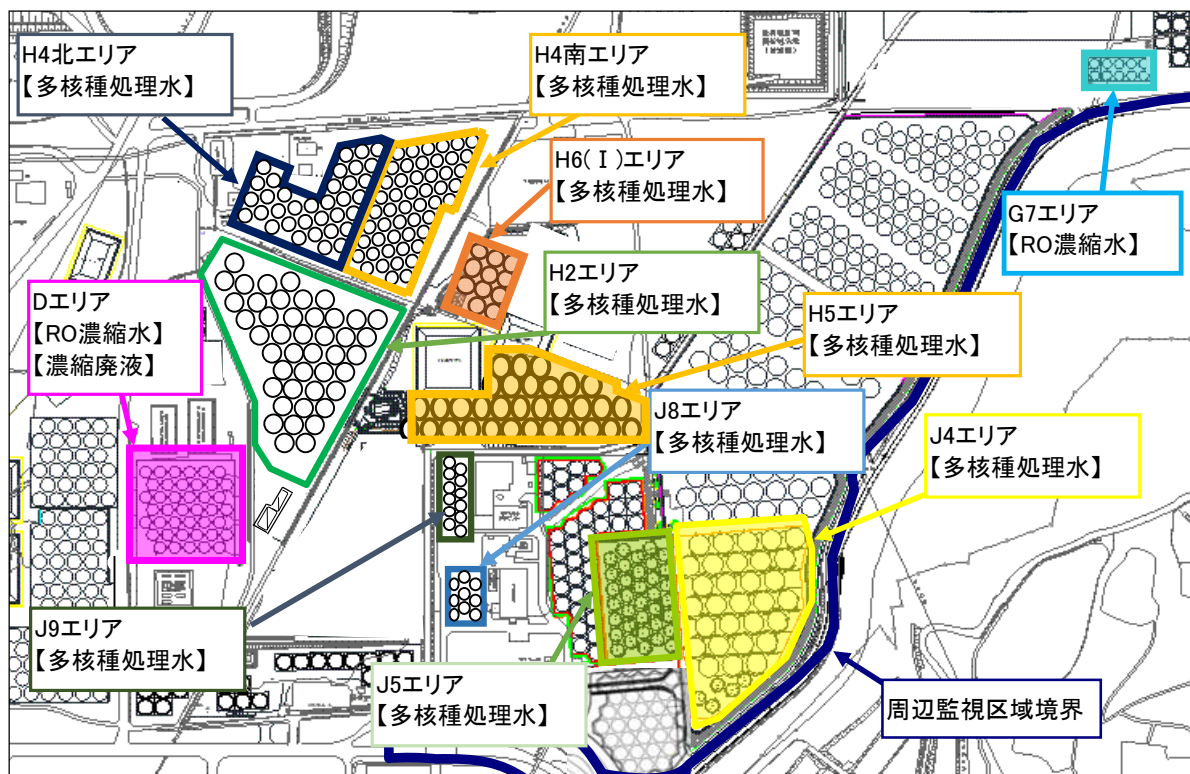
H4北エリア
【多核種処理水】

H4南エリア
【多核種処理水】

H6(Ⅰ)エリア
【多核種処理水】

G7エリア
【RO濃縮水】

H2エリア
【多核種処理水】

Dエリア
【RO濃縮水】
【濃縮廃液】

H5エリア
【多核種処理水】

J8エリア
【多核種処理水】

J4エリア
【多核種処理水】

J9エリア
【多核種処理水】

J5エリア
【多核種処理水】

周辺監視区域境界